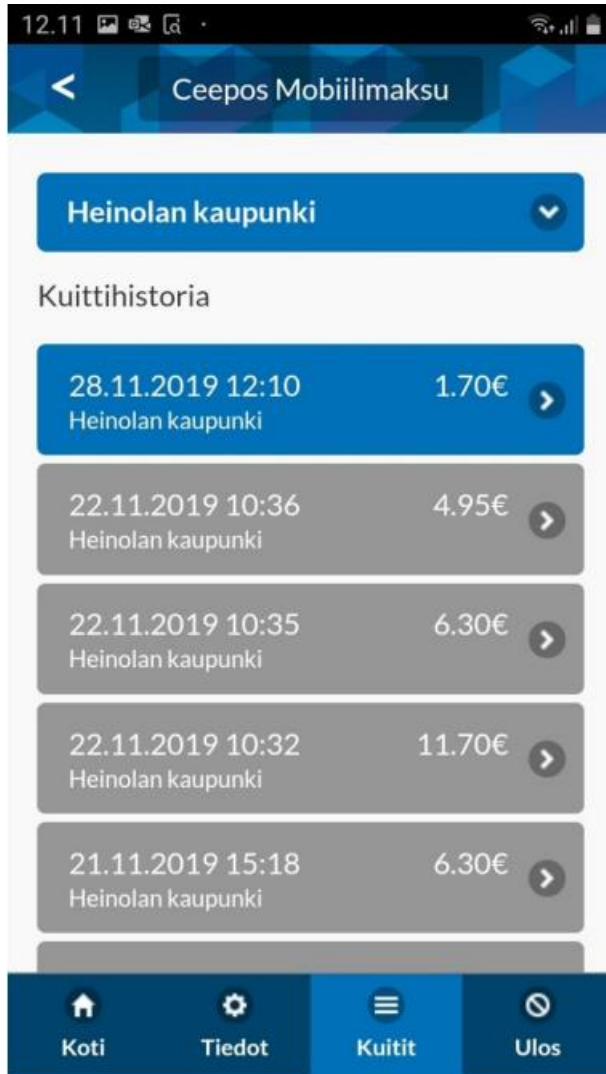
12.11

<

Ceepos Mobiilimaksu

Heinolan kaupunki

Kuittihistoria

28.11.2019 12:10 1.70€
Heinolan kaupunki

22.11.2019 10:36 4.95€
Heinolan kaupunki

22.11.2019 10:35 6.30€
Heinolan kaupunki

22.11.2019 10:32 11.70€
Heinolan kaupunki

21.11.2019 15:18 6.30€
Heinolan kaupunki

Koti Tiedot Kuitit Ulos